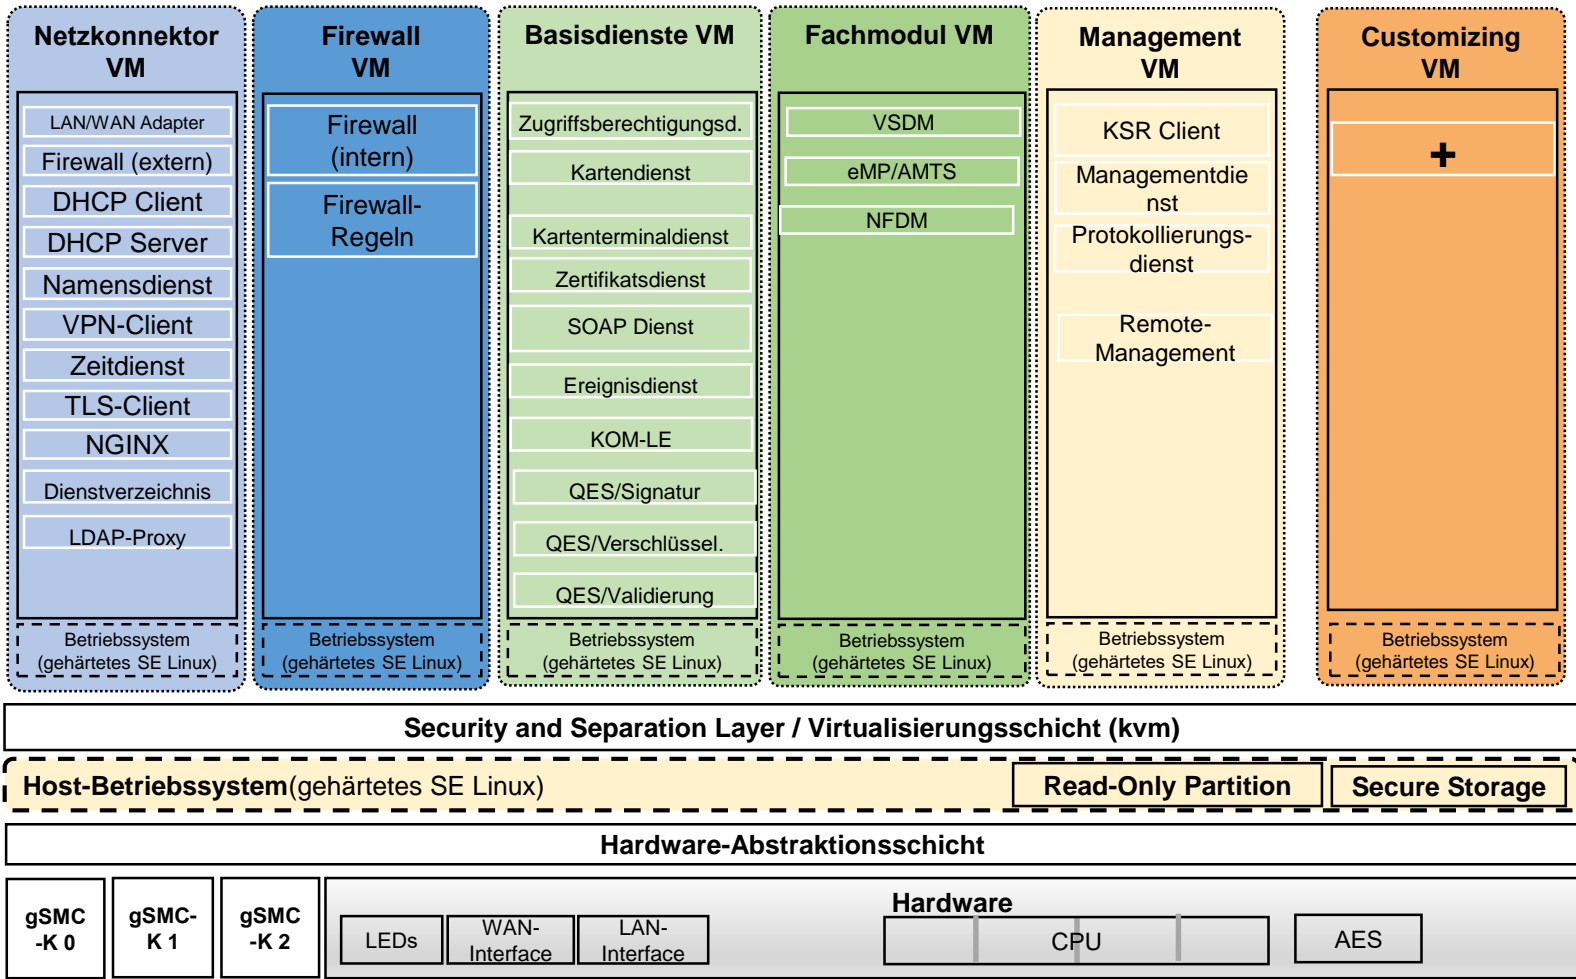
Netzkonnektor VM

LAN/WAN Adapter
Firewall (extern)
DHCP Client
DHCP Server
Namensdienst
VPN-Client
Zeitdienst
TLS-Client
NGINX
Dienstverzeichnis
LDAP-Proxy

Betriebssystem (gehärtetes SE Linux)

Firewall VM

Firewall (intern)
Firewall-Regeln

Betriebssystem (gehärtetes SE Linux)

Basisdienste VM

Zugriffsberechtigungsd.
Kartendienst
Kartenterminaldienst
Zertifikatsdienst
SOAP Dienst
Ereignisdienst
KOM-LE
QES/Signatur
QES/Verschlüssel.
QES/Validierung

Betriebssystem (gehärtetes SE Linux)

Fachmodul VM

VSDM
eMP/AMTS
NFDM

Betriebssystem (gehärtetes SE Linux)

Management VM

KSR Client
Managementdienst
Protokollierungsdienst
Remote-Management

Betriebssystem (gehärtetes SE Linux)

Customizing VM

+

Betriebssystem (gehärtetes SE Linux)

Security and Separation Layer / Virtualisierungsschicht (kvm)

Host-Betriebssystem(gehärtetes SE Linux)
Read-Only Partition
Secure Storage

Hardware-Abstraktionsschicht

gSMC-K 0
gSMC-K 1
gSMC-K 2

Hardware
LEDs
WAN-Interface
LAN-Interface
CPU
AES